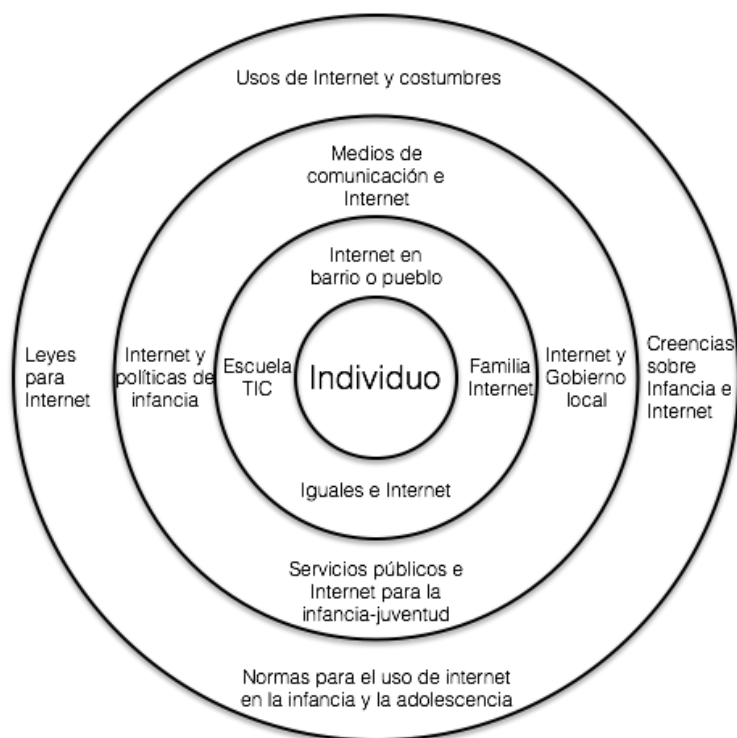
Usos de Internet y costumbres

Medios de comunicación e Internet

Internet en barrio o pueblo

Leyes para Internet

Internet y políticas de infancia

Escuela TIC

Individuo

Familia Internet

Internet y Gobierno local

Creencias sobre Infancia e Internet

Iguales e Internet

Servicios públicos e Internet para la infancia-juventud

Normas para el uso de internet en la infancia y la adolescencia